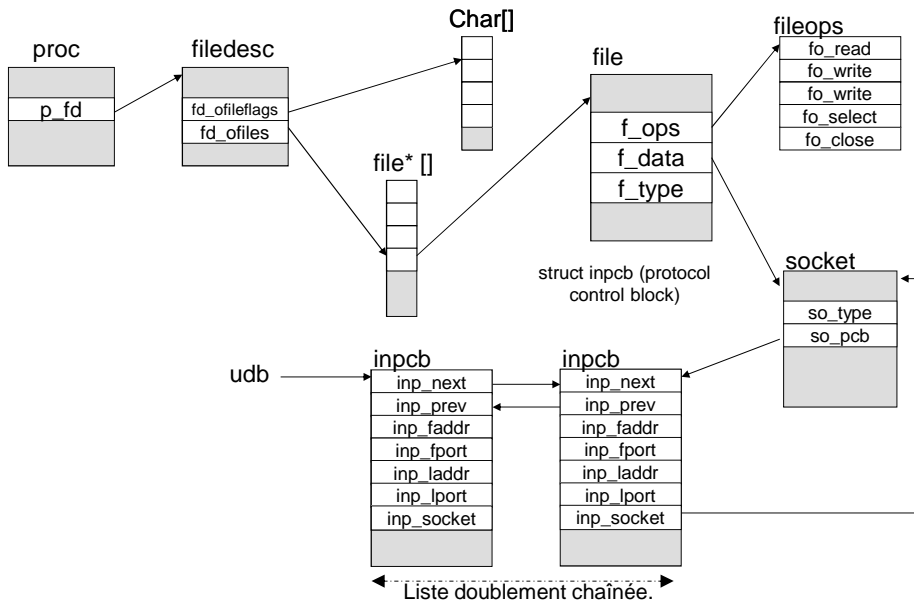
proc

p_fd

filedesc

fd_ofileflags

fd_ofiles

Char[]

file* []

file

f_ops

f_data

f_type

fileops

fo_read

fo_write

fo_write

fo_select

fo_close

struct inpcb (protocol control block)

socket

so_type

so_pcb

udb

inpcb

inp_next

inp_prev

inp_faddr

inp_fport

inp_laddr

inp_lport

inp_socket

inpcb

inp_next

inp_prev

inp_faddr

inp_fport

inp_laddr

inp_lport

inp_socket

Liste doublement chaînée.